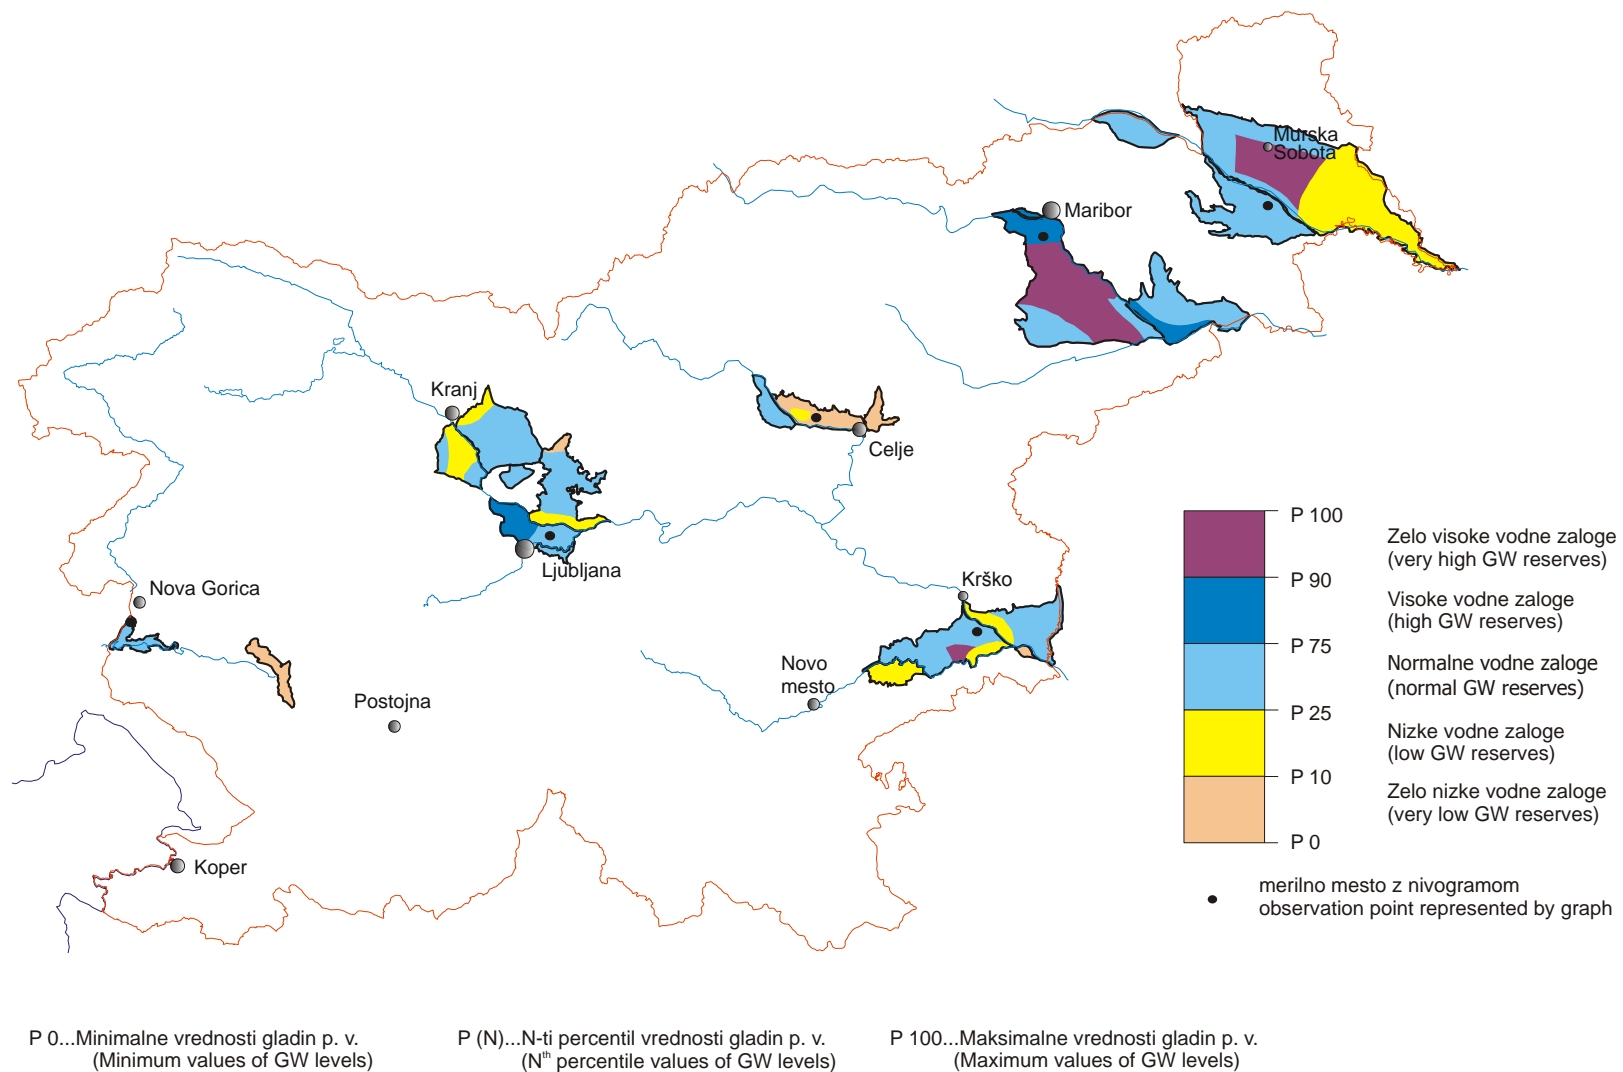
Murska Sobota

Maribor

Kranj

Celje

Ljubljana

Nova Gorica

Krško

Novo mesto

Postojna

Koper

P 100

P 90

P 75

P 25

P 10

P 0

Zelo visoke vodne zaloge
(very high GW reserves)

Visoke vodne zaloge
(high GW reserves)

Normalne vodne zaloge
(normal GW reserves)

Nizke vodne zaloge
(low GW reserves)

Zelo nizke vodne zaloge
(very low GW reserves)

merilno mesto z nivogramom
observation point represented by graph

P 0...Minimalne vrednosti gladin p. v.
(Minimum values of GW levels)

P (N)...N-ti percentil vrednosti gladin p. v.
($N^{th}$ percentile values of GW levels)

P 100...Maksimalne vrednosti gladin p. v.
(Maximum values of GW levels)